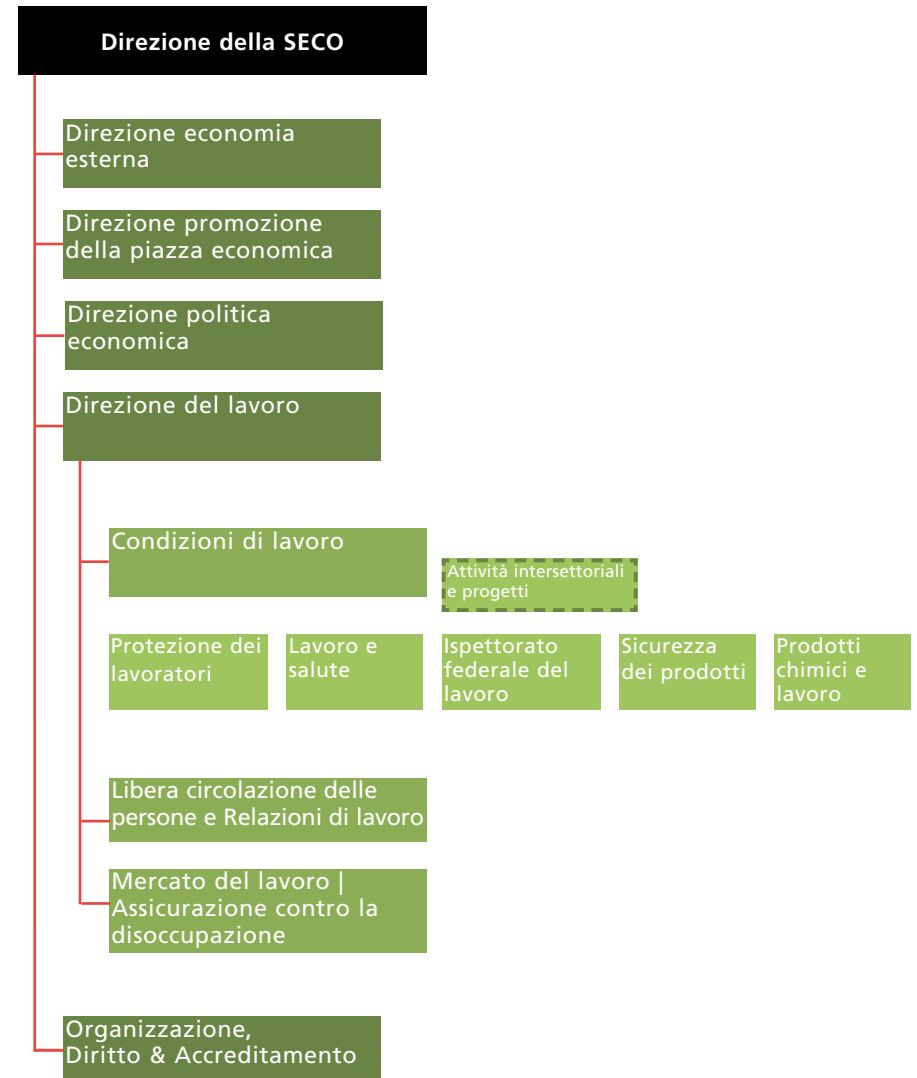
Direzione della SECO

Direzione economia esterna

Direzione promozione della piazza economica

Direzione politica economica

Direzione del lavoro

Condizioni di lavoro

Attività intersettoriali e progetti

Protezione dei lavoratori

Lavoro e salute

Ispettorato federale del lavoro

Sicurezza dei prodotti

Prodotti chimici e lavoro

Libera circolazione delle persone e Relazioni di lavoro

Mercato del lavoro | Assicurazione contro la disoccupazione

Organizzazione, Diritto & Accreditamento